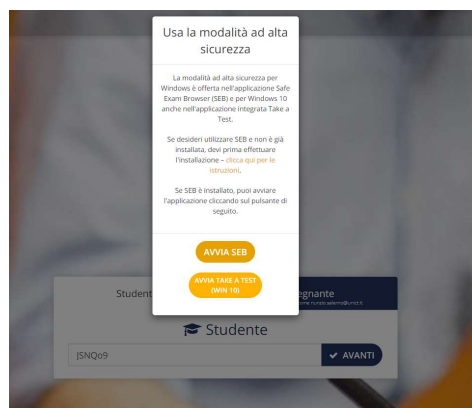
Usa la modalità ad alta sicurezza

La modalità ad alta sicurezza per Windows è offerta nell'applicazione Safe Exam Browser (SEB) e per Windows 10 anche nell'applicazione Integrata Take a Test.

Se desideri utilizzare SEB e non è già installata, devi prima effettuare l'installazione - clicca qui per le istruzioni.

Se SEB è installato, puoi avviare l'applicazione cliccando sul pulsante di seguito.

AVVIA SEB

AVVIA TAKE A TEST (WIN 10)

Student

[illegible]egnante
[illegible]

Studente

JSNQo9

AVANTI